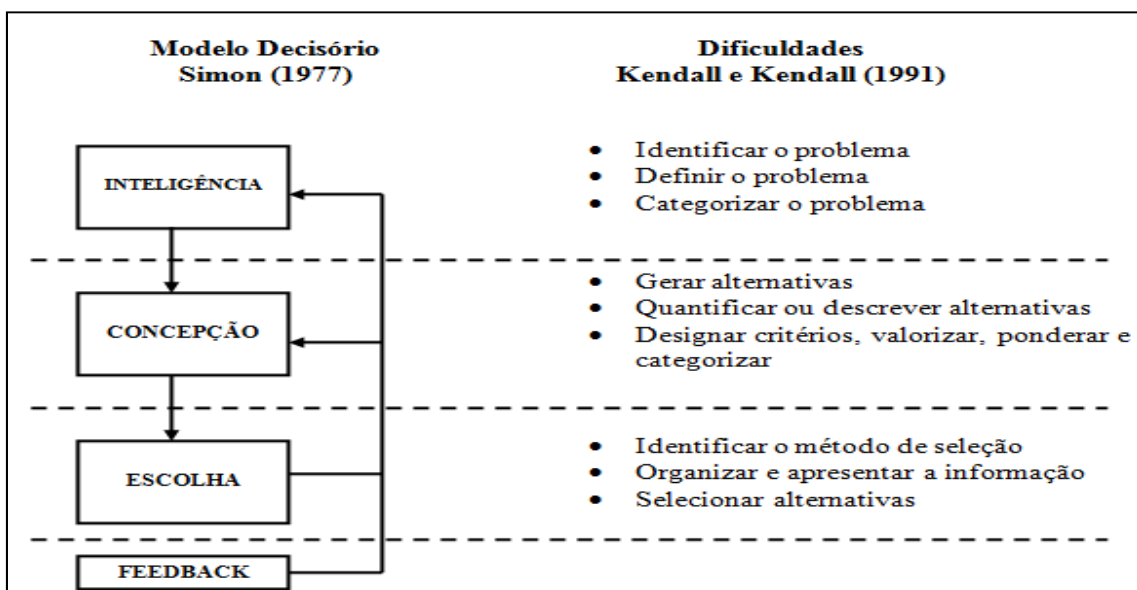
Modelo Decisório
Simon (1977)

Dificuldades
Kendall e Kendall (1991)

INTELIGÊNCIA

- Identificar o problema
- Definir o problema
- Categorizar o problema

CONCEPÇÃO

- Gerar alternativas
- Quantificar ou descrever alternativas
- Designar critérios, valorizar, ponderar e categorizar

ESCOLHA

- Identificar o método de seleção
- Organizar e apresentar a informação
- Selecionar alternativas

FEEDBACK